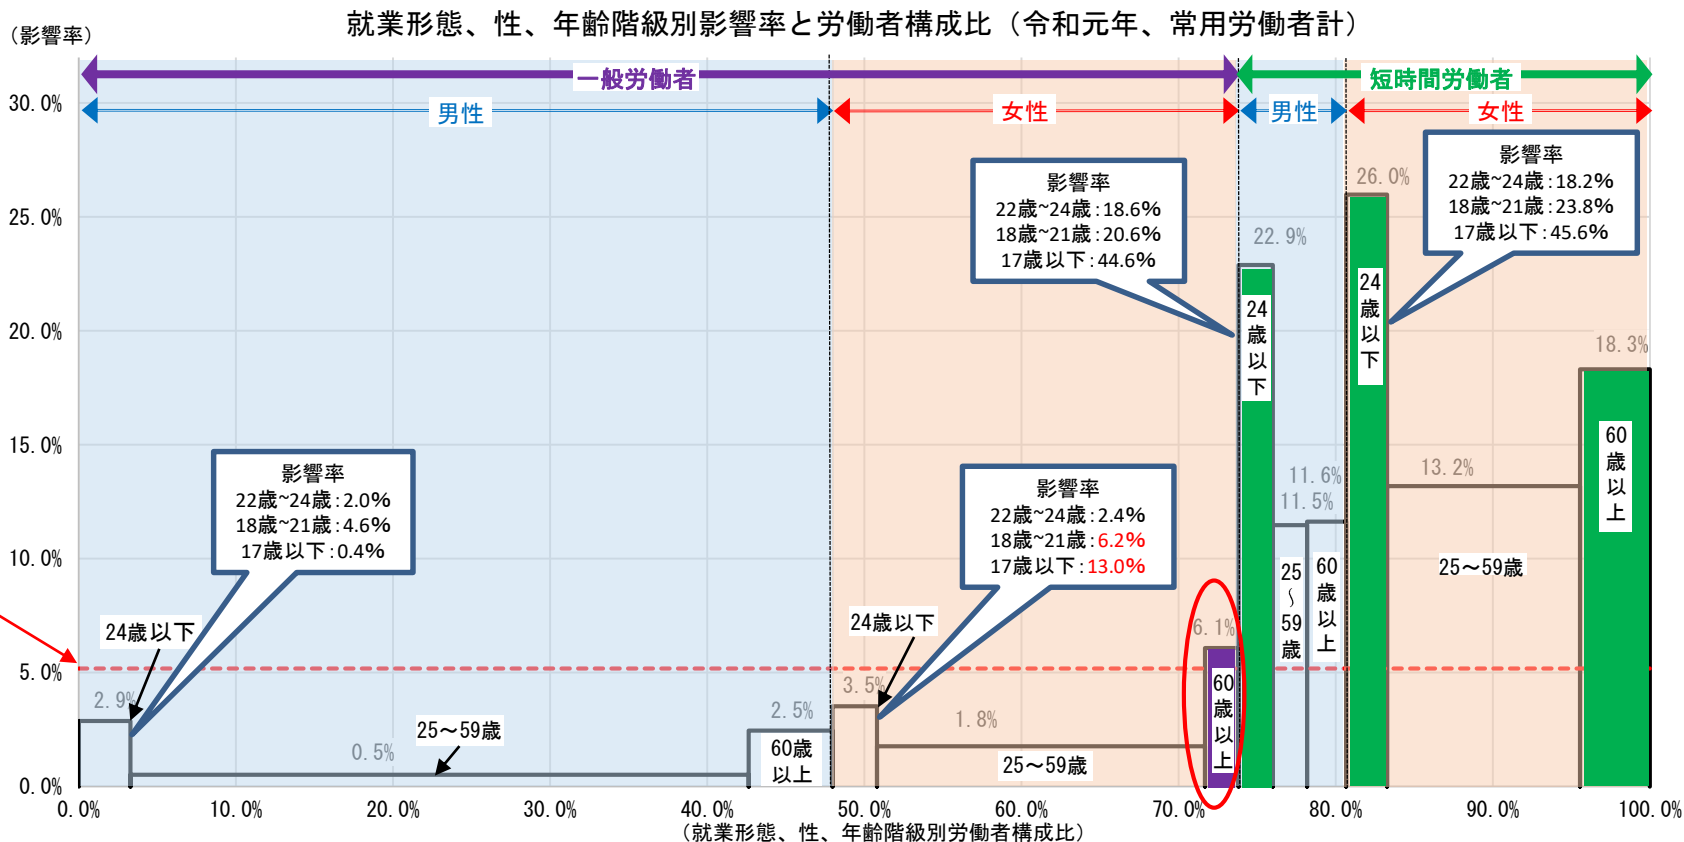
（影響率）

就業形態、性、年齢階級別影響率と労働者構成比（令和元年、常用労働者計）

一般労働者

短時間労働者

男性

女性

男性

女性

30.0%

25.0%

20.0%

15.0%

10.0%

5.0%

0.0%

影響率
22歳~24歳：18.6%
18歳~21歳：20.6%
17歳以下：44.6%

影響率
22歳~24歳：18.2%
18歳~21歳：23.8%
17歳以下：45.6%

26.0%

22.9%

24歳以下

24歳以下

18.3%

影響率
22歳~24歳：2.0%
18歳~21歳：4.6%
17歳以下：0.4%

影響率
22歳~24歳：2.4%
18歳~21歳：6.2%
17歳以下：13.0%

11.6%

11.5%

13.2%

60歳以上

25～59歳

25～59歳

60歳以上

24歳以下

24歳以下

6.1%

2.9%

3.5%

2.5%

1.8%

0.5%

25～59歳

60歳以上

60歳以上

25～59歳

0.0%

10.0%

20.0%

30.0%

40.0%

50.0%

60.0%

70.0%

80.0%

90.0%

100.0%

（就業形態、性、年齢階級別労働者構成比）